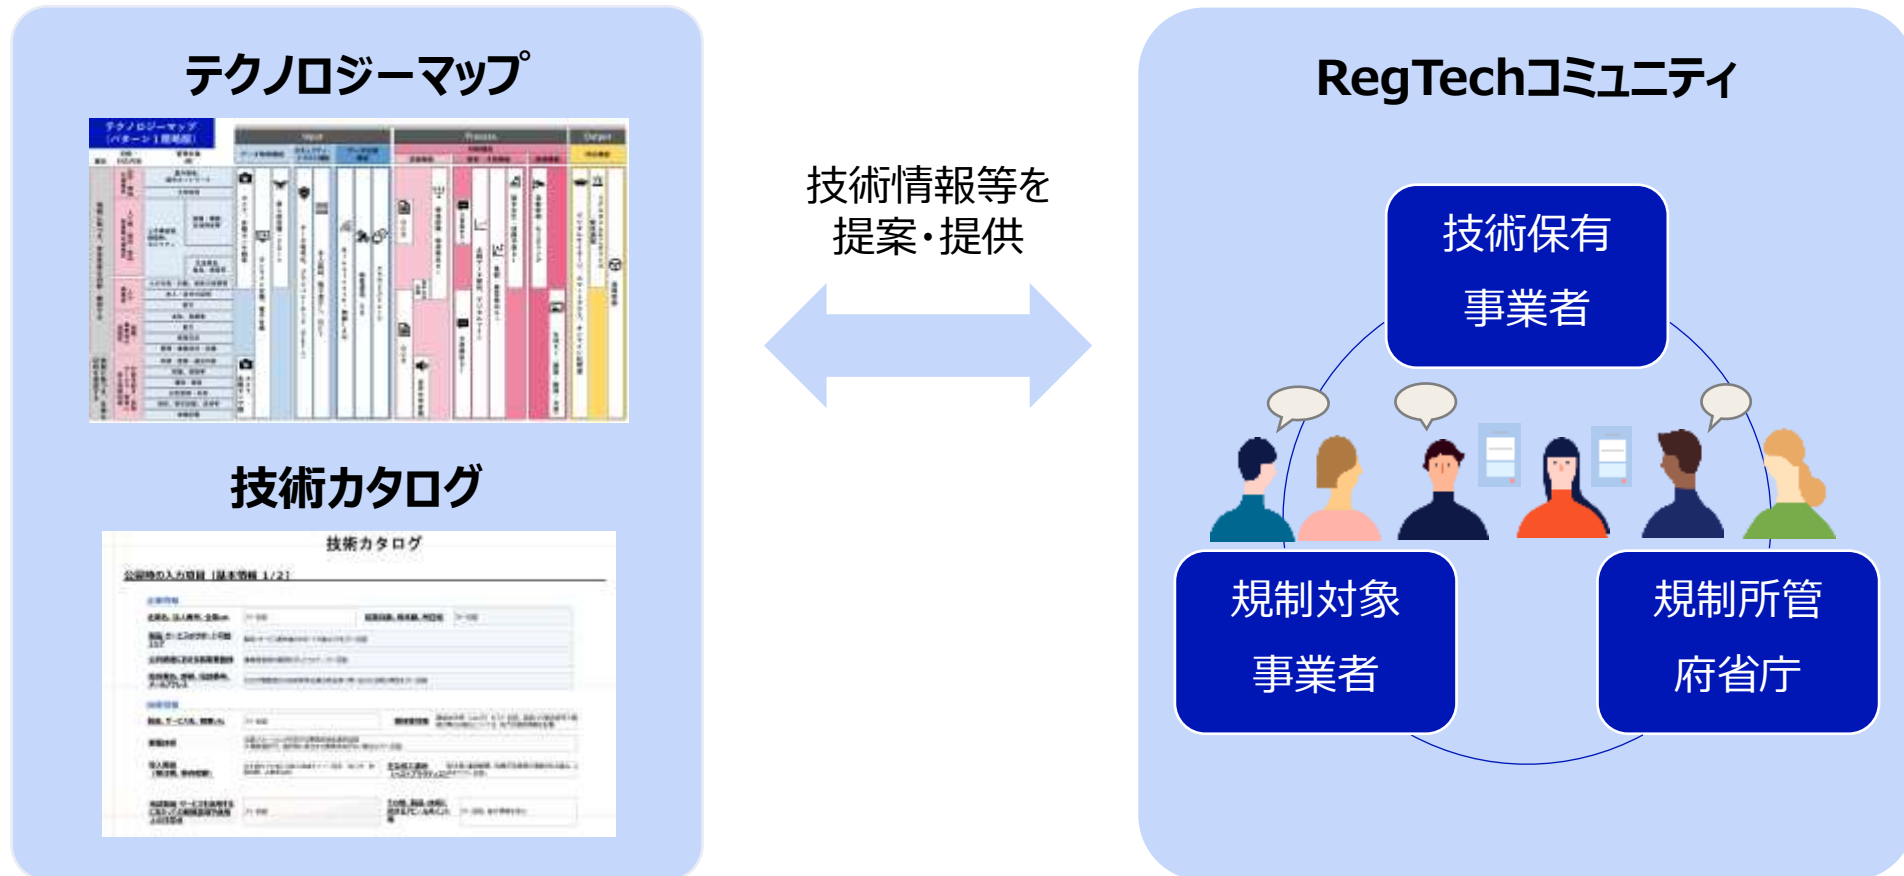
テクノロジーマップ

テクノロジーマップ
（パターン1整理版）

Input

Process

Output

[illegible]

技術カタログ

技術カタログ

公開時の入力項目（基本情報 1/2）

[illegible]

技術情報等を
提案・提供

RegTechコミュニティ

技術保有
事業者

規制対象
事業者

規制所管
府省庁